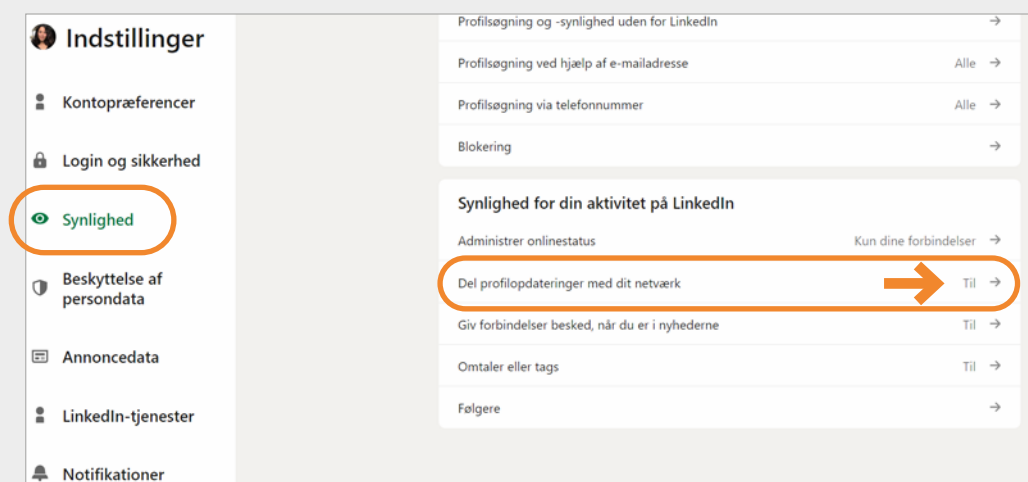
Indstillinger

Kontopræferencer

Login og sikkerhed

Synlighed

Beskyttelse af persondata

Annoncedata

LinkedIn-tjenester

Notifikationer

Profilsøgning og -synlighed uden for LinkedIn →

Profilsøgning ved hjælp af e-mailadresse Alle →

Profilsøgning via telefonnummer Alle →

Blokering →

Synlighed for din aktivitet på LinkedIn

Administrer onlinestatus Kun dine forbindelser →

Del profilopdateringer med dit netværk Til →

Giv forbindelser besked, når du er i nyhederne Til →

Omtaler eller tags Til →

Følgere →